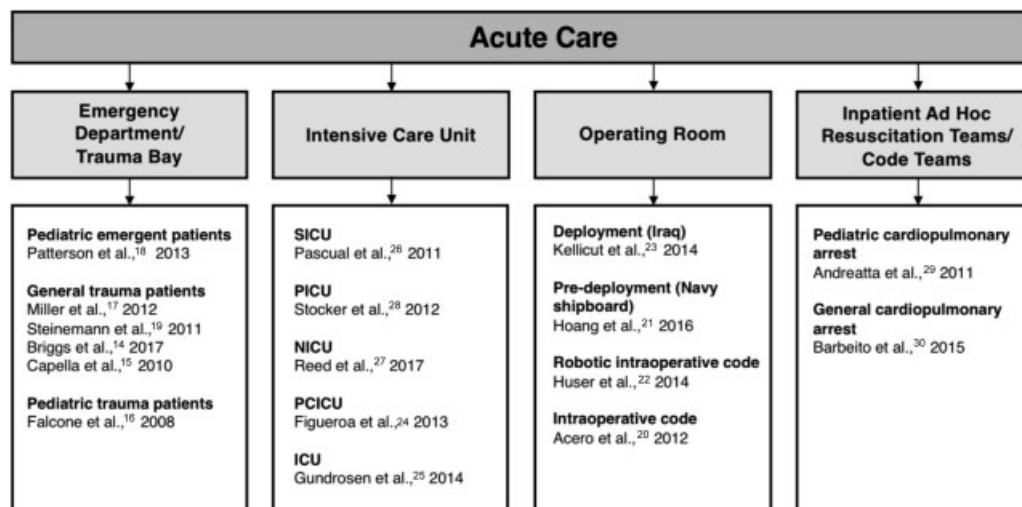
Acute Care

Emergency Department/ Trauma Bay

Intensive Care Unit

Operating Room

Inpatient Ad Hoc Resuscitation Teams/ Code Teams

Pediatric emergent patients
Patterson et al.,$^{18}$ 2013

General trauma patients
Miller et al.,$^{17}$ 2012
Steinemann et al.,$^{19}$ 2011
Briggs et al.,$^{14}$ 2017
Capella et al.,$^{15}$ 2010

Pediatric trauma patients
Falcone et al.,$^{16}$ 2008

SICU
Pascual et al.,$^{26}$ 2011

PICU
Stocker et al.,$^{28}$ 2012

NICU
Reed et al.,$^{27}$ 2017

PCICU
Figueroa et al.,$^{24}$ 2013

ICU
Gundrosen et al.,$^{25}$ 2014

Deployment (Iraq)
Kellicut et al.,$^{23}$ 2014

Pre-deployment (Navy shipboard)
Hoang et al.,$^{21}$ 2016

Robotic intraoperative code
Huser et al.,$^{22}$ 2014

Intraoperative code
Acero et al.,$^{20}$ 2012

Pediatric cardiopulmonary arrest
Andreatta et al.,$^{29}$ 2011

General cardiopulmonary arrest
Barbeito et al.,$^{30}$ 2015